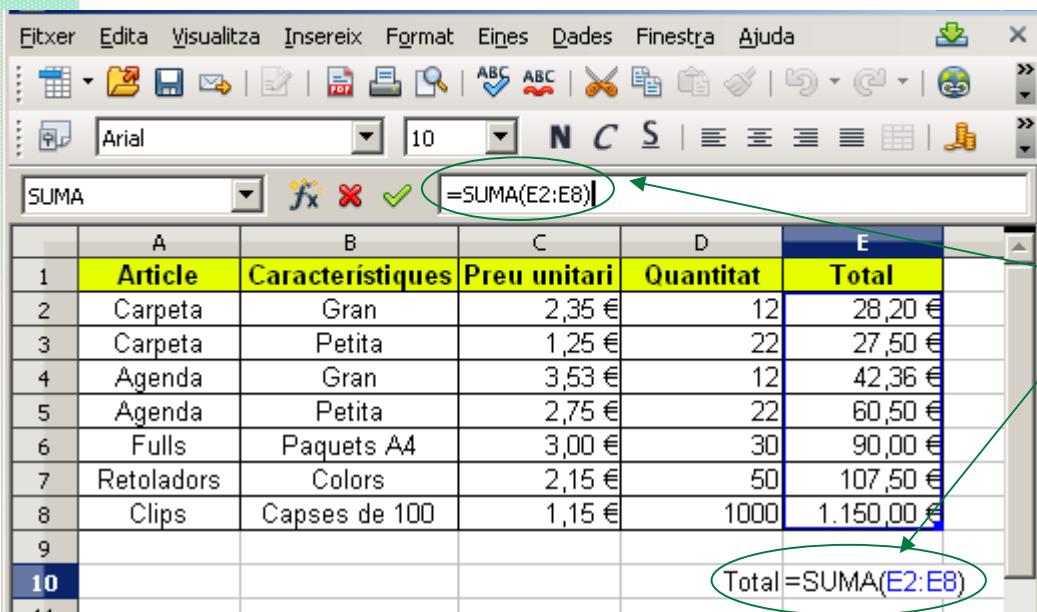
Fitxer Edita Visualitza Insereix Format Eines Dades Finestra Ajuda

Arial 10 N C S

SUMA =SUMA(E2:E8)

| | A | B | C | D | E |
|---|---|---|---|---|---|
| 1 | Article | Característiques | Preu unitari | Quantitat | Total |
| 2 | Carpeta | Gran | 2,35 € | 12 | 28,20 € |
| 3 | Carpeta | Petita | 1,25 € | 22 | 27,50 € |
| 4 | Agenda | Gran | 3,53 € | 12 | 42,36 € |
| 5 | Agenda | Petita | 2,75 € | 22 | 60,50 € |
| 6 | Fulls | Paquets A4 | 3,00 € | 30 | 90,00 € |
| 7 | Retoladors | Colors | 2,15 € | 50 | 107,50 € |
| 8 | Clips | Capses de 100 | 1,15 € | 1000 | 1.150,00 € |
| 9 | | | | | |
| 10 | | | | Total | =SUMA(E2:E8) |